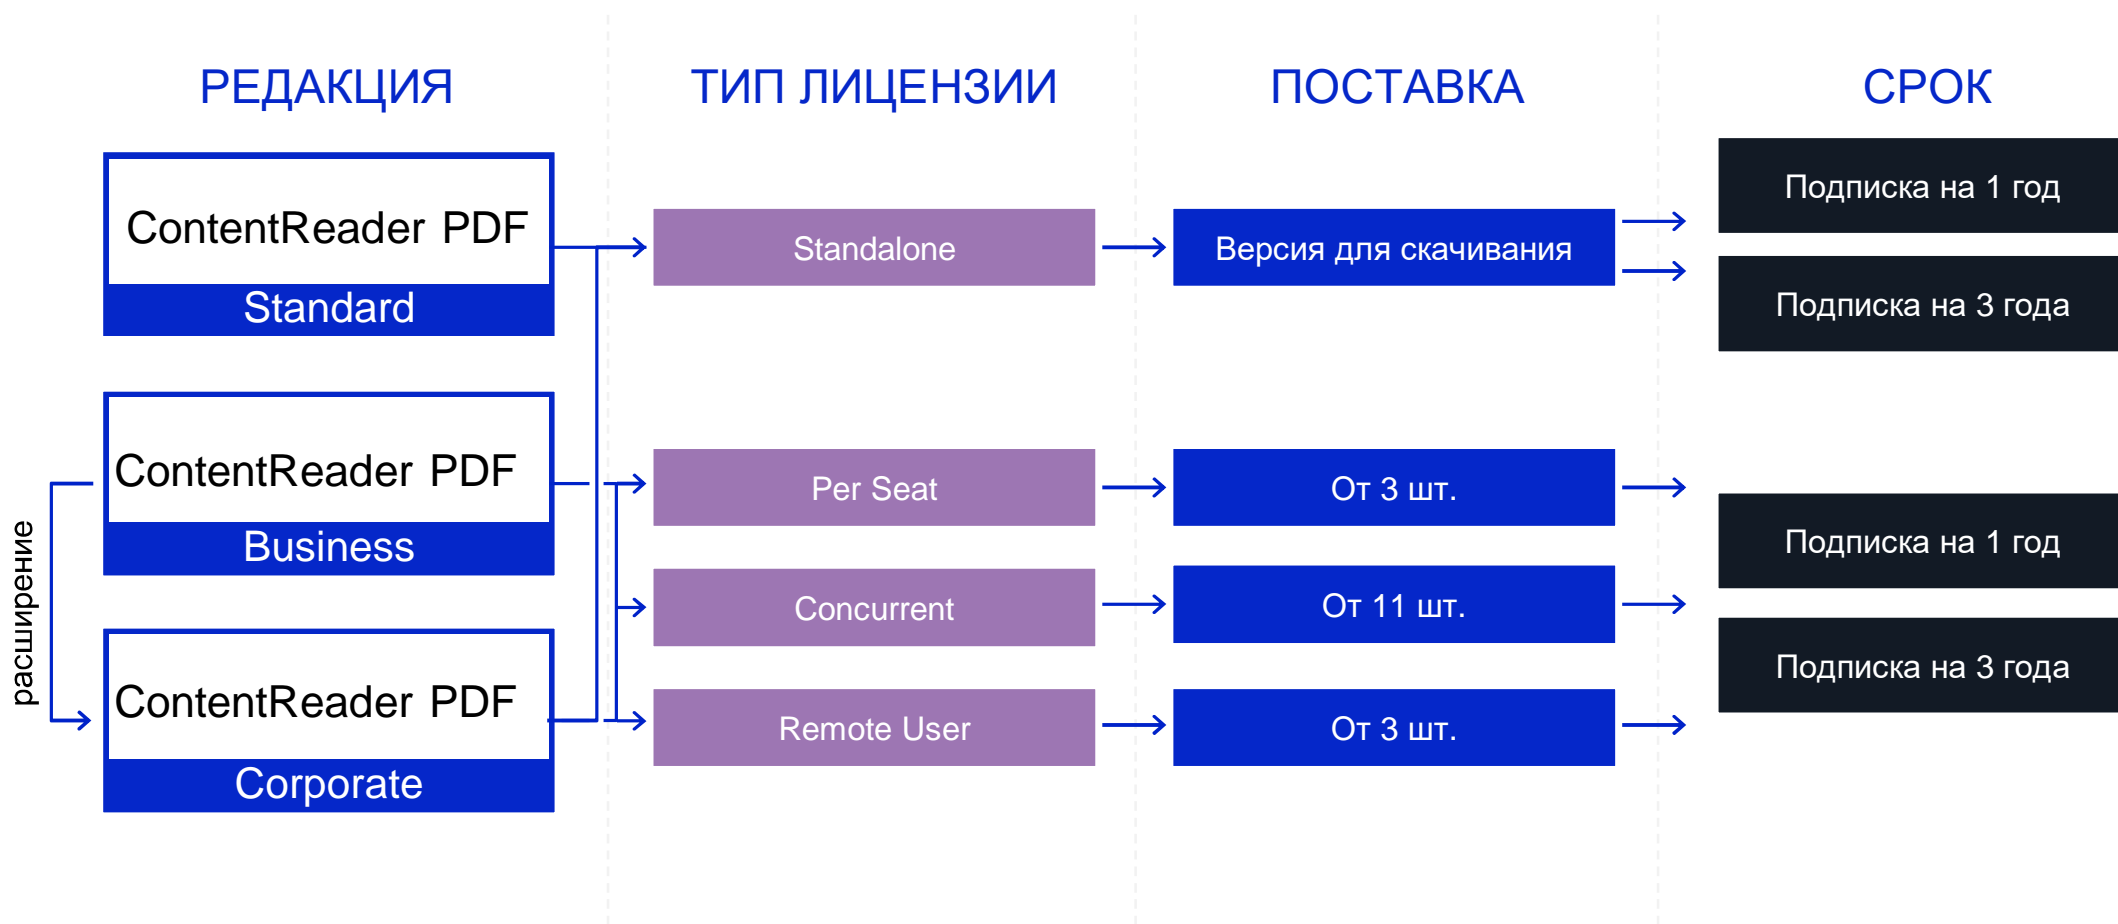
РЕДАКЦИЯ

ТИП ЛИЦЕНЗИИ

ПОСТАВКА

СРОК

ContentReader PDF
Standard

Standalone

Версия для скачивания

Подписка на 1 год

Подписка на 3 года

расширение

ContentReader PDF
Business

ContentReader PDF
Corporate

Per Seat

Concurrent

Remote User

От 3 шт.

От 11 шт.

От 3 шт.

Подписка на 1 год

Подписка на 3 года